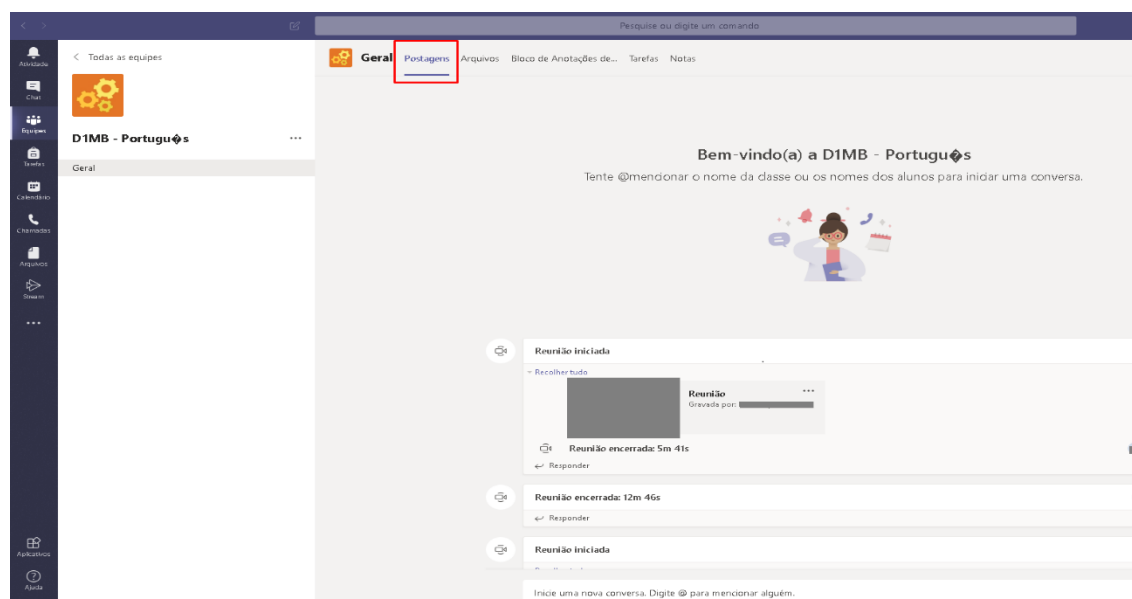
Pesquise ou digite um comando

Atividade
Chat
Equipes
Tarefas
Calendário
Chamadas
Arquivos
Stream
...
Aplicativos
Ajuda

< Todas as equipes

D1MB - Portugu�s ...

Geral

Geral Postagens Arquivos Bloco de Anotações de... Tarefas Notas

Bem-vindo(a) a D1MB - Portugu�s
Tente @mencionar o nome da classe ou os nomes dos alunos para iniciar uma conversa.

Reunião iniciada
- Recolher tudo
Reunião ...
Gravada por: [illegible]
Reunião encerrada: 5m 41s
Responder

Reunião encerrada: 12m 46s
Responder

Reunião iniciada

Inicie uma nova conversa. Digite @ para mencionar alguém.